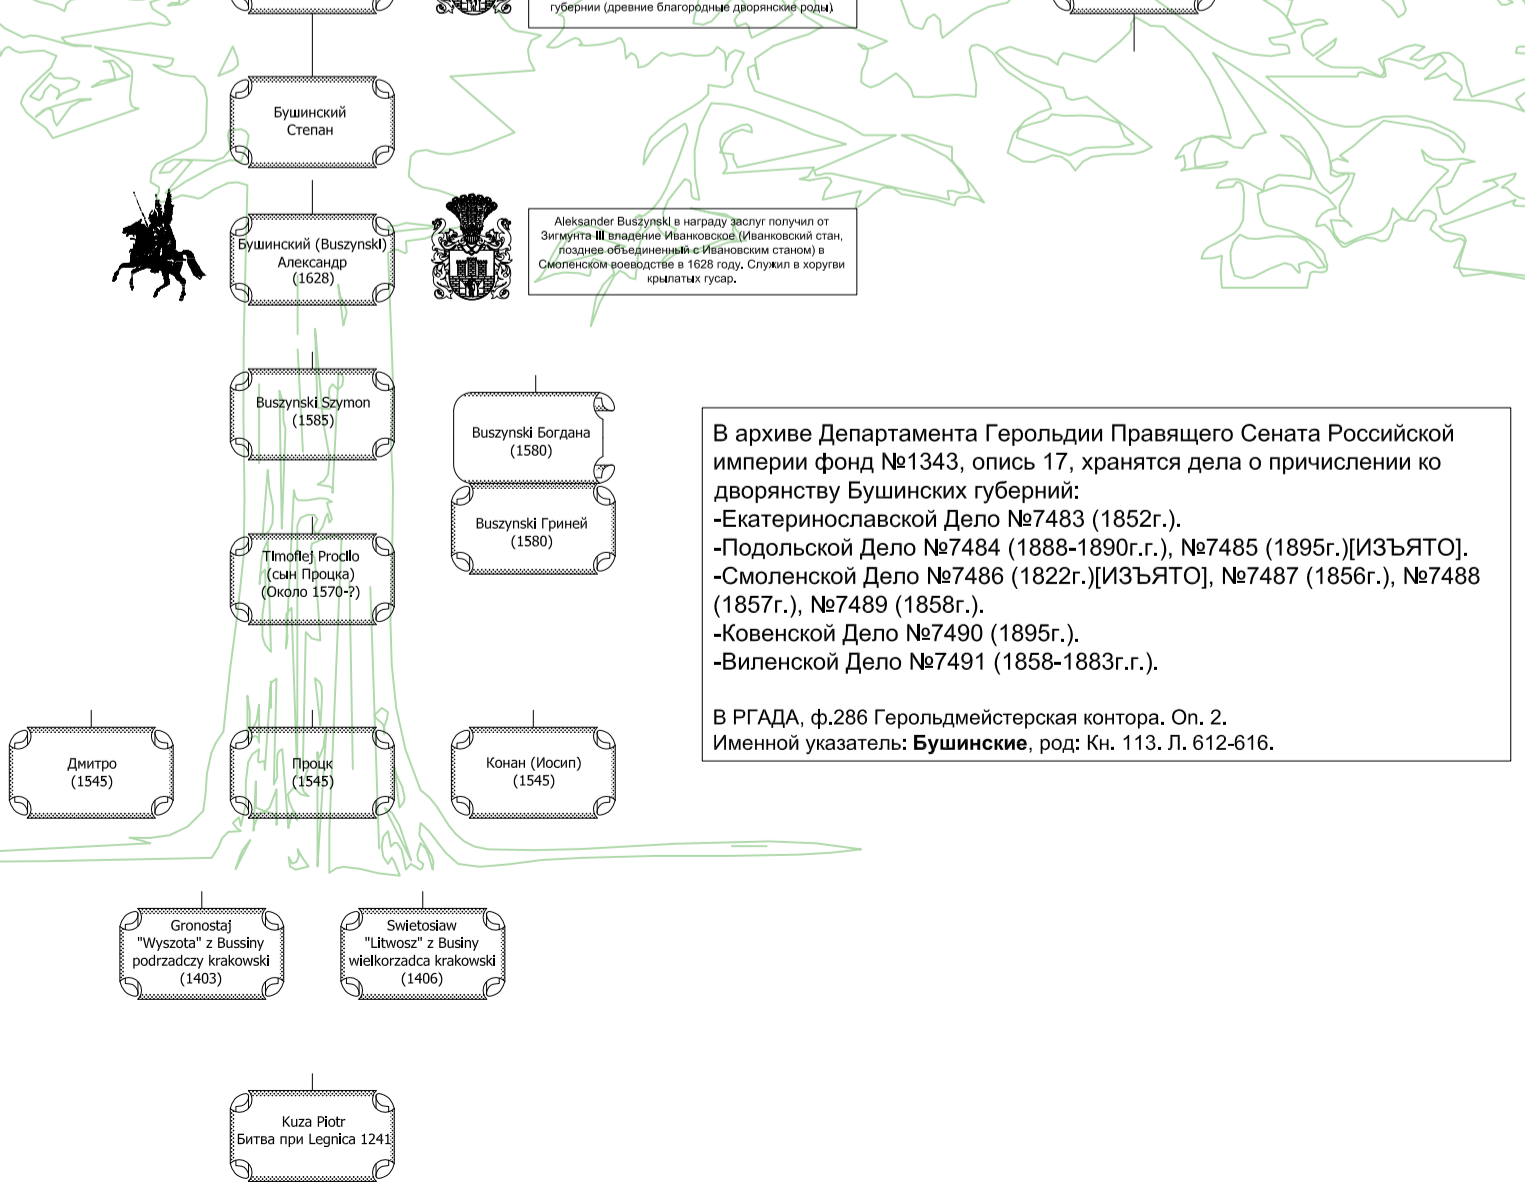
губернии (древние благородные дворянские роды)

Бушинский Степан

Бушинский (Buszynski) Александр (1628)

Aleksander Buszynski в награду заслуг получил от Зигмунта III владение Иванковское (Иванковский стан, позднее объединенный с Ивановским станом) в Смоленском воеводстве в 1628 году. Служил в хоругви крылатых гусар.

Buszynski Szymon (1585)

Buszynski Богдана (1580)

Buszynski Гриней (1580)

Timofiej Proclo (сын Процка) (Около 1570-?)

В архиве Департамента Герольдии Правящего Сената Российской империи фонд №1343, опись 17, хранятся дела о причислении ко дворянству Бушинских губерний:
-Екатеринославской Дело №7483 (1852г.).
-Подольской Дело №7484 (1888-1890г.г.), №7485 (1895г.)[ИЗЪЯТО].
-Смоленской Дело №7486 (1822г.)[ИЗЪЯТО], №7487 (1856г.), №7488 (1857г.), №7489 (1858г.).
-Ковенской Дело №7490 (1895г.).
-Виленской Дело №7491 (1858-1883г.г.).

В РГАДА, ф.286 Герольдмейстерская контора. Оп. 2.
Именной указатель: **Бушинские**, род: Кн. 113. Л. 612-616.

Дмитро (1545)

Процк (1545)

Конан (Иосип) (1545)

Gronostaj "Wyszota" z Bussiny podrzadczy krakowski (1403)

Swietosiaw "Litwosz" z Businy wielkorzadca krakowski (1406)

Kuza Piotr Битва при Legnica 1241